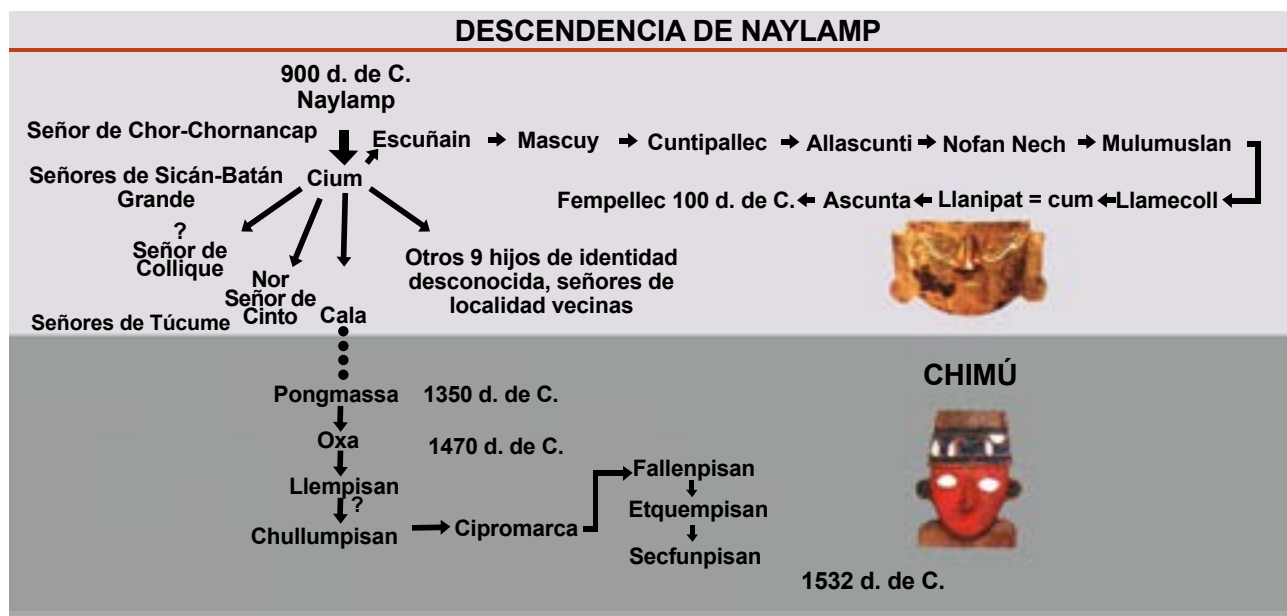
DESCENDENCIA DE NAYLAMP

900 d. de C.
Naylamp

Señor de Chor-Chornancap

Escuñain → Mascuy → Cuntipallec → Allascunti → Nofan Nech → Mulumuslan

Señores de Sicán-Batán Grande

Cium

Fempellec 100 d. de C. ← Ascunta ← Llanipat = cum ← Llamecoll

?
Señor de Collique

Nor
Señor de Cinto

Otros 9 hijos de identidad desconocida, señores de localidad vecinas

Señores de Túcume

Cala

Pongmassa 1350 d. de C.

Oxa 1470 d. de C.

Llempisan
?
Chullumpisan → Cipromarca → Fallenpisan
Etquempisan
Secfunpisan

CHIMÚ

1532 d. de C.